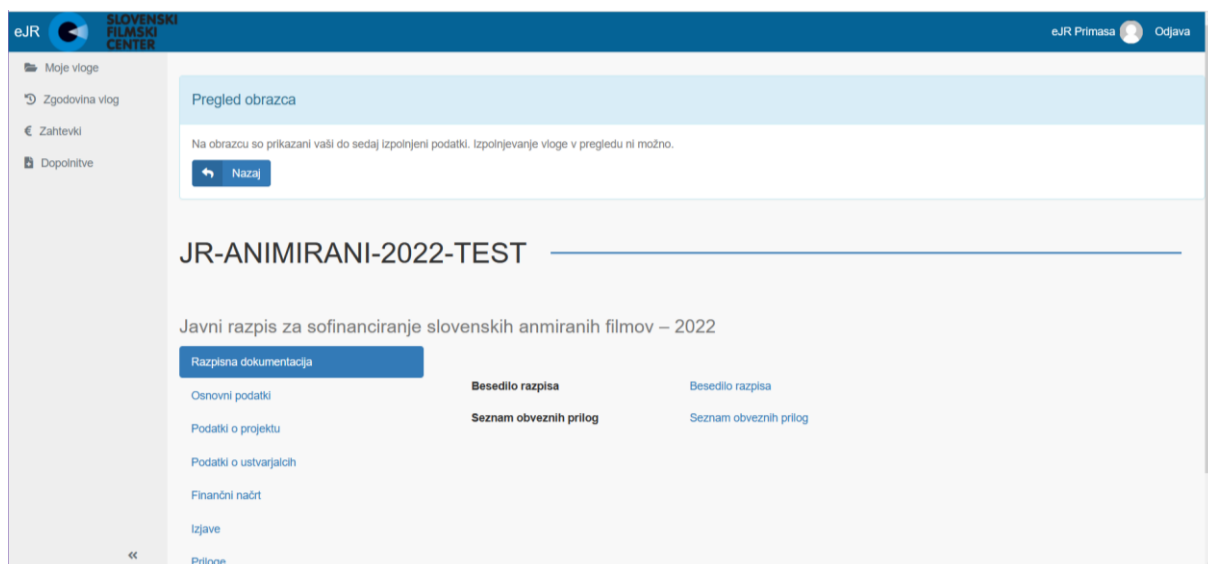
eJR SLOVENSKI FILMSKI CENTER

eJR Primasa Odjava

Moje vloge
Zgodovina vlog
Zahtevki
Dopolnitve

Pregled obrazca

Na obrazcu so prikazani vaši do sedaj izpolnjeni podatki. Izpolnjevanje vloge v pregledu ni možno.

Nazaj

JR-ANIMIRANI-2022-TEST

Javni razpis za sofinanciranje slovenskih anmiranih filmov – 2022

Razpisna dokumentacija
Osnovni podatki
Podatki o projektu
Podatki o ustvarjalcih
Finančni načrt
Izjave
Priloge

| Besedilo razpisa | Besedilo razpisa |
|---|---|
| Seznam obveznih prilog | Seznam obveznih prilog |

«